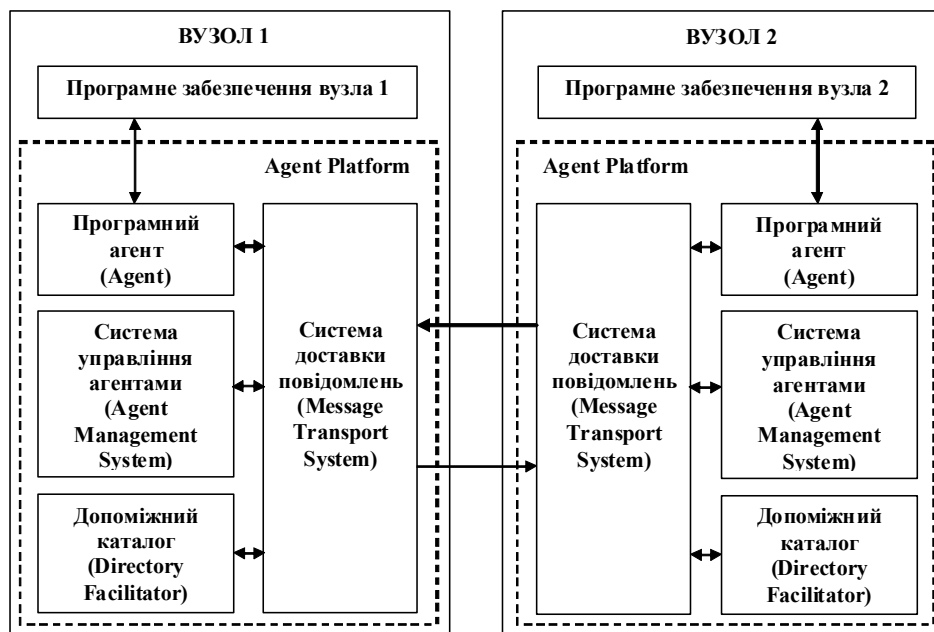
ВУЗОЛ 1

Програмне забезпечення вузла 1

Agent Platform

Програмний агент (Agent)

Система управління агентами (Agent Management System)

Допоміжний каталог (Directory Facilitator)

Система доставки повідомлень (Message Transport System)

ВУЗОЛ 2

Програмне забезпечення вузла 2

Agent Platform

Система доставки повідомлень (Message Transport System)

Програмний агент (Agent)

Система управління агентами (Agent Management System)

Допоміжний каталог (Directory Facilitator)